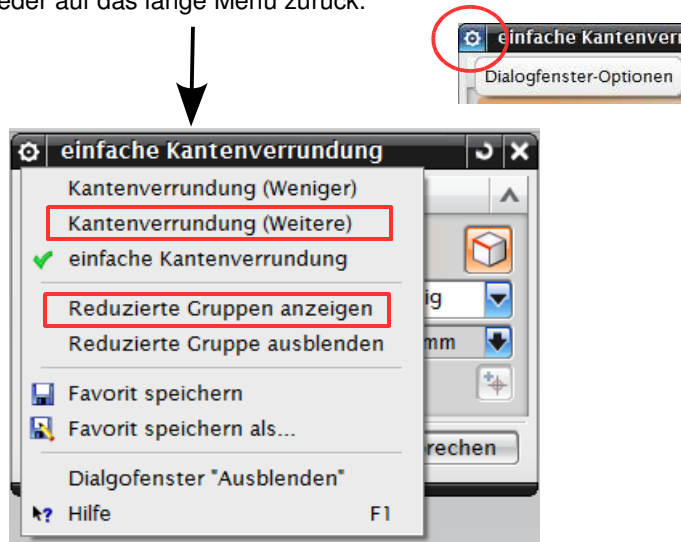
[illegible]eder auf das lange Menü zurück.

einfache Kantenverr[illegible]
Dialogfenster-Optionen

einfache Kantenverrundung
Kantenverrundung (Weniger)
Kantenverrundung (Weitere)
einfache Kantenverrundung
Reduzierte Gruppen anzeigen
Reduzierte Gruppe ausblenden
Favorit speichern
Favorit speichern als...
Dialogfenster "Ausblenden"
Hilfe F1
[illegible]ig
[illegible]mm
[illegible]rechen